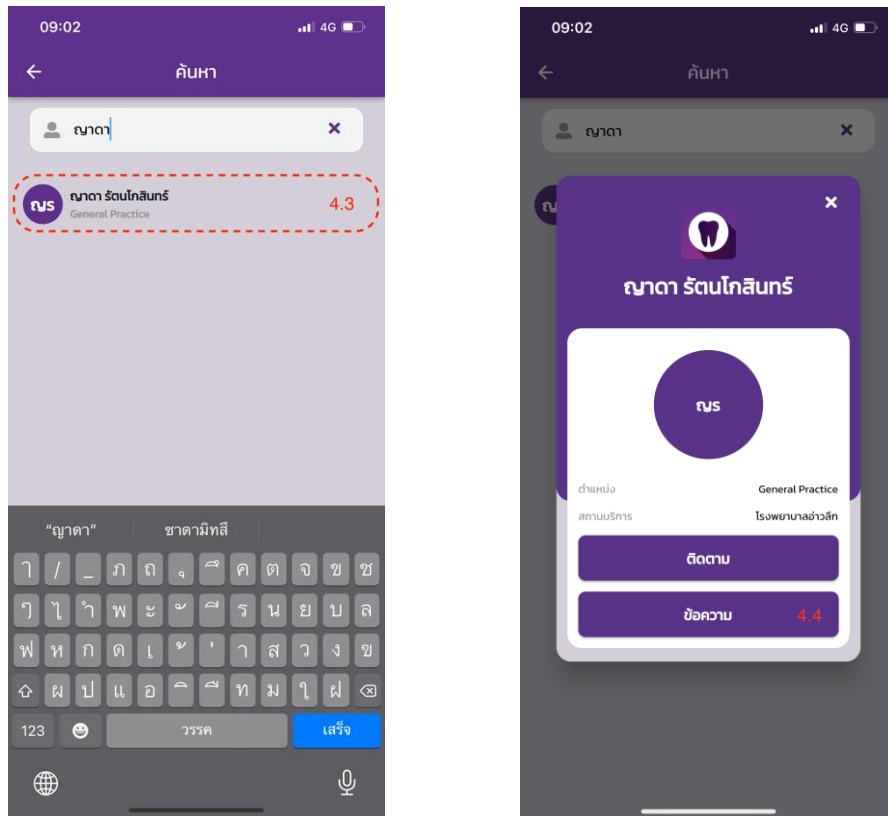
09:02
4G

ค้นหา

ญาดา

ญร
ญาดา รัตนโกสินทร์
General Practice
4.3

"ญาดา"
ชาดามิทสึ

ๅ / _ ภ ถ ุ ึ ค ต จ ข ช
ๆ ไ ำ พ ะ ั ี ร น ย บ ล
ฟ ห ก ด เ ้ ่ า ส ว ง ข
ผ ป แ อ ิ ื ท ม ใ ฝ
123
วรรค
เสร็จ

09:02
4G

ค้นหา

ญาดา

ญาดา รัตนโกสินทร์

ญร

ตำแหน่ง
General Practice
สถานบริการ
โรงพยาบาลอ่าวลึก

ติดตาม

ข้อความ
4.4